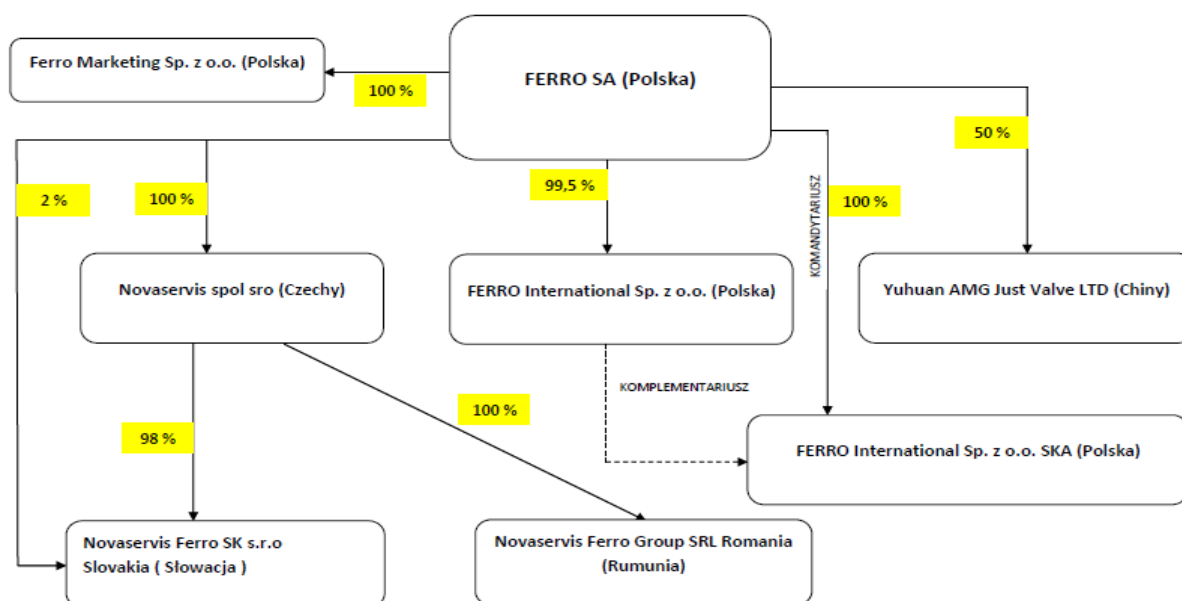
FERRO SA (Polska)

Ferro Marketing Sp. z o.o. (Polska)

100 %

50 %

2 %

100 %

99,5 %

KOMANDYTARIUSZ

100 %

Novaservis spol sro (Czechy)

FERRO International Sp. z o.o. (Polska)

Yuhuan AMG Just Valve LTD (Chiny)

KOMPLEMENTARIUSZ

100 %

98 %

FERRO International Sp. z o.o. SKA (Polska)

Novaservis Ferro SK s.r.o Slovakia ( Słowacja )

Novaservis Ferro Group SRL Romania (Rumunia)